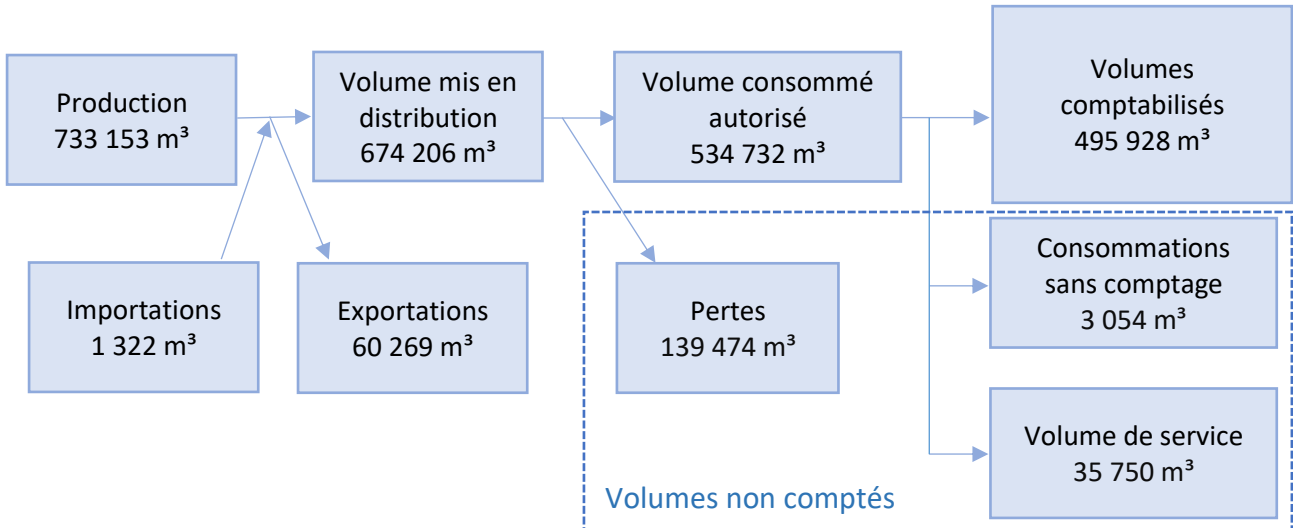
Production
733 153 m³

Volume mis en distribution
674 206 m³

Volume consommé autorisé
534 732 m³

Volumes comptabilisés
495 928 m³

Importations
1 322 m³

Exportations
60 269 m³

Pertes
139 474 m³

Consommations sans comptage
3 054 m³

Volume de service
35 750 m³

Volumes non comptés